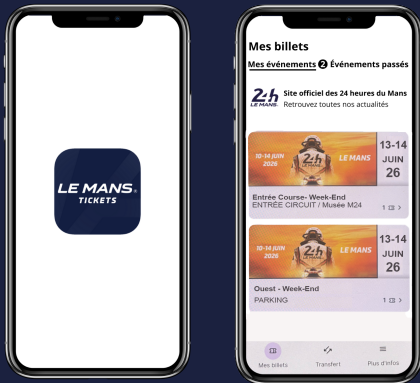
LE MANS TICKETS

Mes billets

Mes événements 2 Événements passés

24h LE MANS

Site officiel des 24 heures du Mans

Retrouvez toutes nos actualités

10-14 JUIN 2026

24h LE MANS

LE MANS

13-14 JUIN 26

Entrée Course- Week-End

ENTRÉE CIRCUIT / Musée M24

1 >

10-14 JUIN 2026

24h LE MANS

LE MANS

13-14 JUIN 26

Ouest - Week-End

PARKING

1 >

Mes billets

Transfert

Plus d'infos